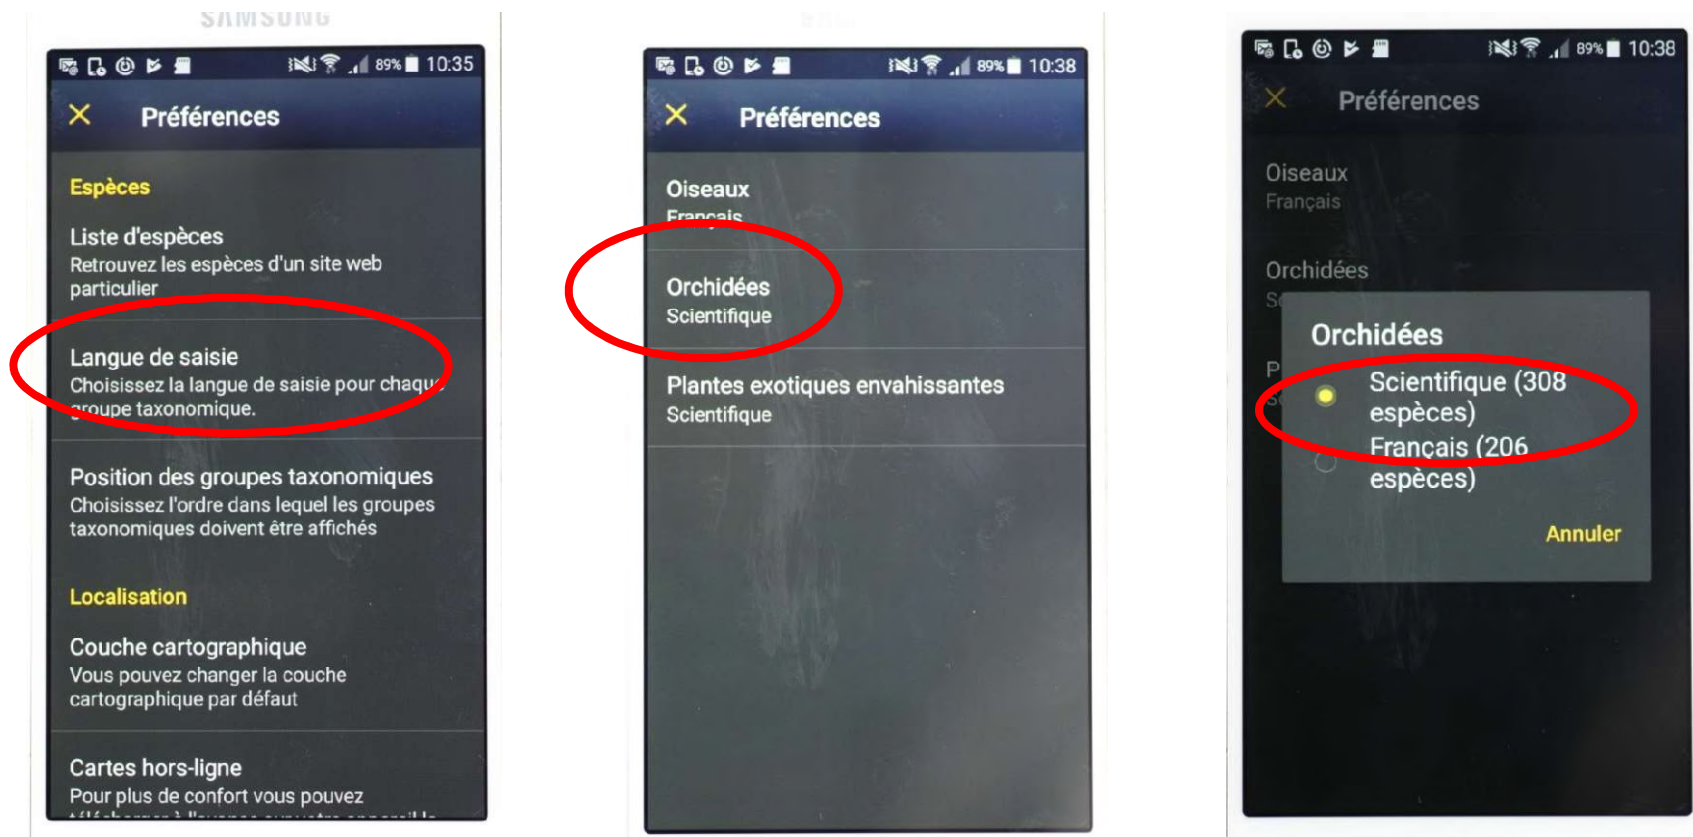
SAMSUNG

89% 10:35

Préférences

Espèces

Liste d'espèces
Retrouvez les espèces d'un site web particulier

Langue de saisie
Choisissez la langue de saisie pour chaqu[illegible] groupe taxonomique.

Position des groupes taxonomiques
Choisissez l'ordre dans lequel les groupes taxonomiques doivent être affichés

Localisation

Couche cartographique
Vous pouvez changer la couche cartographique par défaut

Cartes hors-ligne
Pour plus de confort vous pouvez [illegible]

89% 10:38

Préférences

Oiseaux
Français

Orchidées
Scientifique

Plantes exotiques envahissantes
Scientifique

89% 10:38

Préférences

Oiseaux
Français

Orchidées
S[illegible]

P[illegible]
S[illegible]

Orchidées

Scientifique (308 espèces)

Français (206 espèces)

Annuler